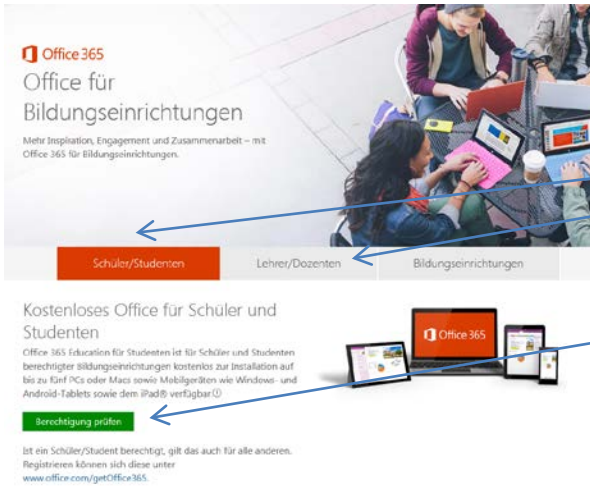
Office 365

Office für Bildungseinrichtungen

Mehr Inspiration, Engagement und Zusammenarbeit – mit Office 365 für Bildungseinrichtungen.

Schüler/Studenten

Lehrer/Dozenten

Bildungseinrichtungen

Kostenloses Office für Schüler und Studenten

Office 365 Education für Studenten ist für Schüler und Studenten berechtigter Bildungseinrichtungen kostenlos zur Installation auf bis zu fünf PCs oder Macs sowie Mobilgeräten wie Windows- und Android-Tablets sowie dem iPad® verfügbar.ⓘ

Berechtigung prüfen

Ist ein Schüler/Student berechtigt, gilt das auch für alle anderen. Registrieren können sich diese unter www.office.com/getOffice365.

Office 365